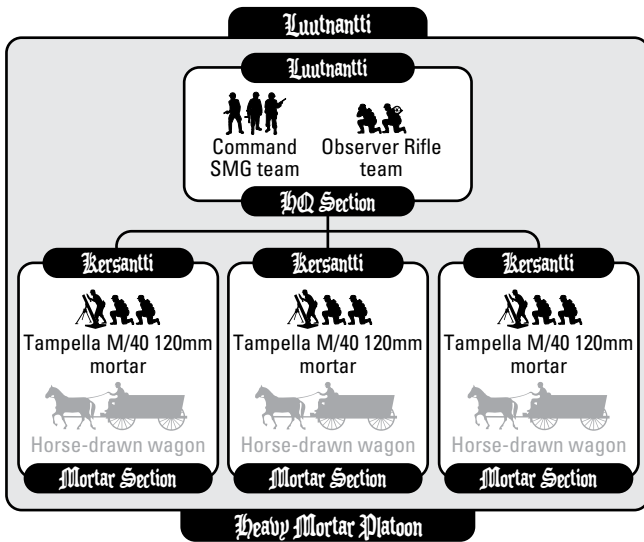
Luutnantti

Luutnantti

Command SMG team

Observer Rifle team

HQ Section

Kersantti

Tampella M/40 120mm mortar

Horse-drawn wagon

Mortar Section

Kersantti

Tampella M/40 120mm mortar

Horse-drawn wagon

Mortar Section

Kersantti

Tampella M/40 120mm mortar

Horse-drawn wagon

Mortar Section

Heavy Mortar Platoon